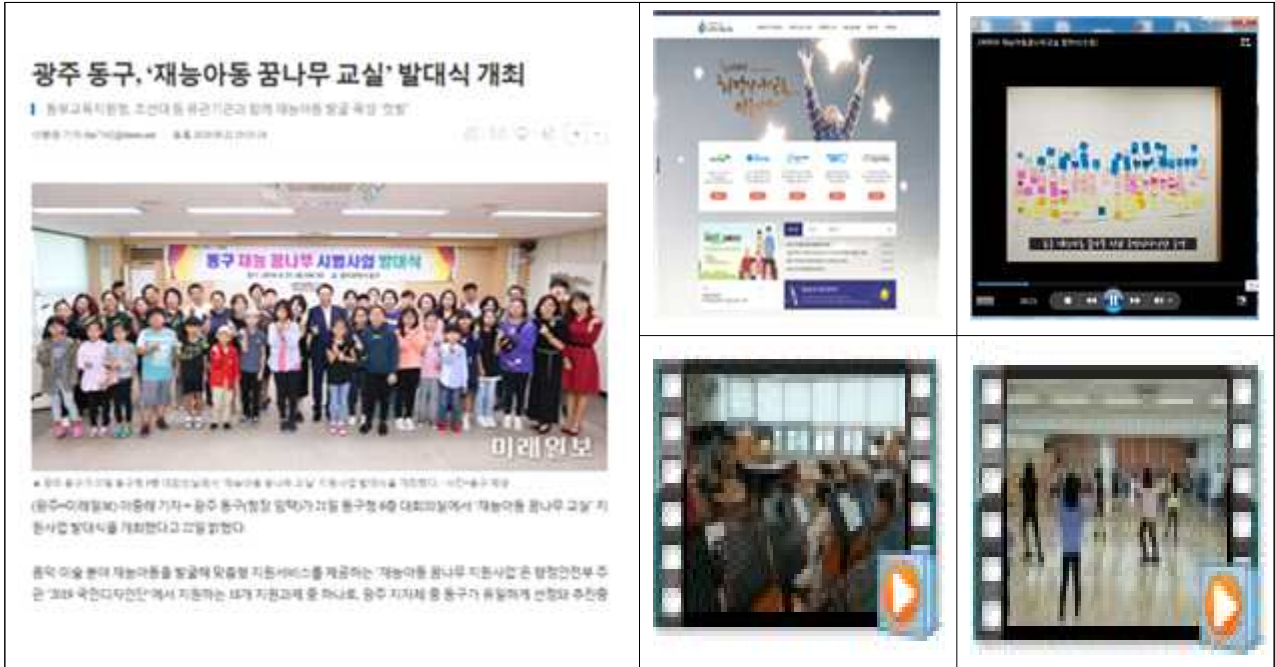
광주 동구, '재능아동 꿈나무 교실' 발대식 개최

동부교육지원청, 조선대등 유관기관과 함께 재능아동 발굴 육성 '첫발'

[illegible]

동구 재능 꿈나무 시범사업 발대식

미래일보

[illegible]

(광주=미래일보) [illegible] 기자 = 광주 동구(청장 임택)가 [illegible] 동구청 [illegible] 대회의실에서 '재능아동 꿈나무 교실' 지원사업 발대식을 개최했다고 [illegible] 밝혔다.

음악 미술 분야 재능아동을 발굴해 맞춤형 지원서비스를 제공하는 '재능아동 꿈나무 지원사업'은 행정안전부 주관 '2019 국민디자인단'에서 지원하는 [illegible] 지원과제 중 하나로, 광주 지자체 중 동구가 유일하게 선정돼 추진중